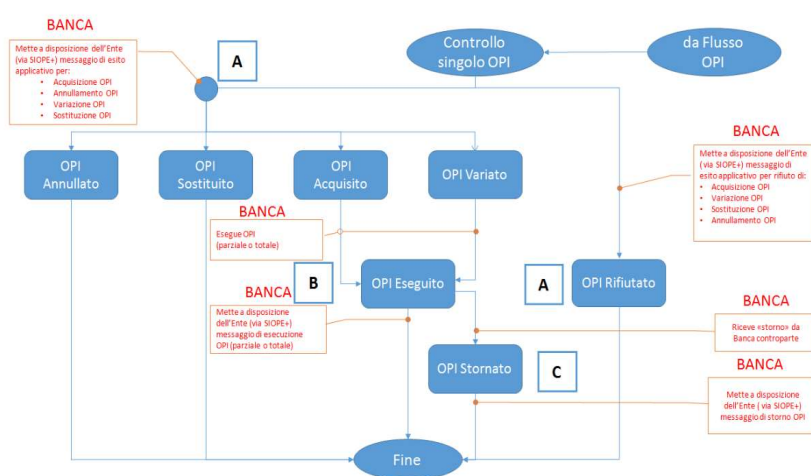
BANCA

Mette a disposizione dell'Ente (via SIOPE+) messaggio di esito applicativo per:
- Acquisizione OPI
- Annullamento OPI
- Variazione OPI
- Sostituzione OPI

A

Controllo singolo OPI

da Flusso OPI

OPI Annullato

OPI Sostituito

OPI Acquisito

OPI Variato

BANCA

Mette a disposizione dell'Ente (via SIOPE+) messaggio di esito applicativo per rifiuto di:
- Acquisizione OPI
- Variazione OPI
- Sostituzione OPI
- Annullamento OPI

BANCA

Esegue OPI (parziale o totale)

B

OPI Eseguito

A

OPI Rifiutato

BANCA

Mette a disposizione dell'Ente (via SIOPE+) messaggio di esecuzione OPI (parziale o totale)

BANCA

Riceve «storno» da Banca controparte

OPI Stornato

C

BANCA

Mette a disposizione dell'Ente ( via SIOPE+) messaggio di storno OPI

Fine